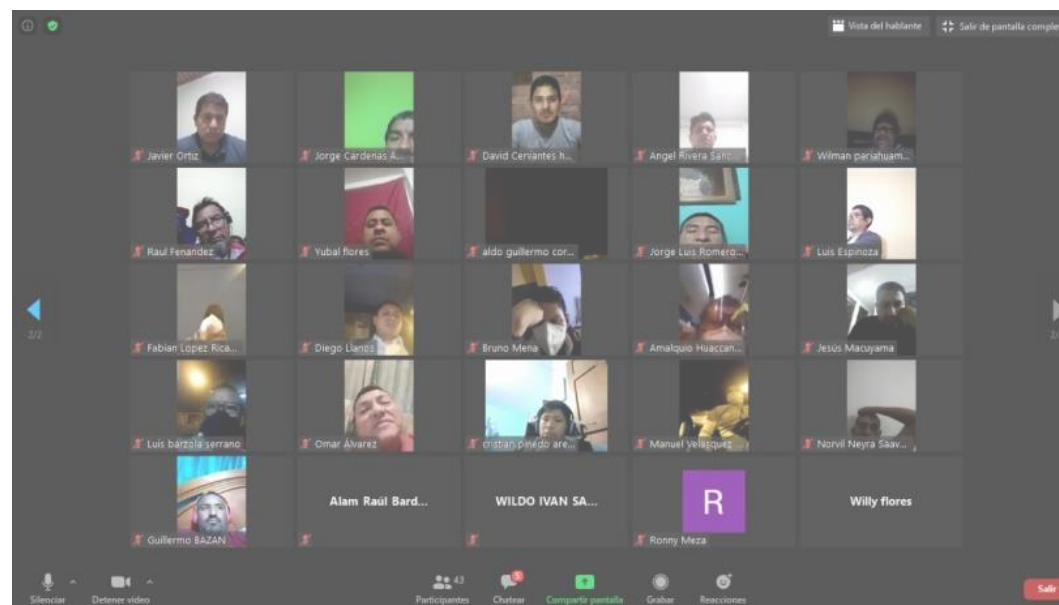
Vista del hablante
Salir de pantalla comple

Javier Ortiz
Jorge Cardenas A...
David Cervantes h...
Angel Rivera Sanc...
Wilman pariahuam...

Raul Fenandez
Yubal flores
aldo guillermo cor...
Jorge Luis Romero...
Luis Espinoza

2/2

Fabian Lopez Rica...
Diego Llanos
Bruno Mena
Amalquio Huaccan...
Jesús Macuyama

Luis barzola serrano
Omar Álvarez
cristian pinedo are...
Manuel Velasquez
Norvil Neyra Saav...

Guillermo BAZAN
Alam Raúl Bard...
WILDO IVAN SA...
R
Ronny Meza
Willy flores

Silenciar
Detener video
43
Participantes
Chatear
Compartir pantalla
Grabar
Reacciones
Salir